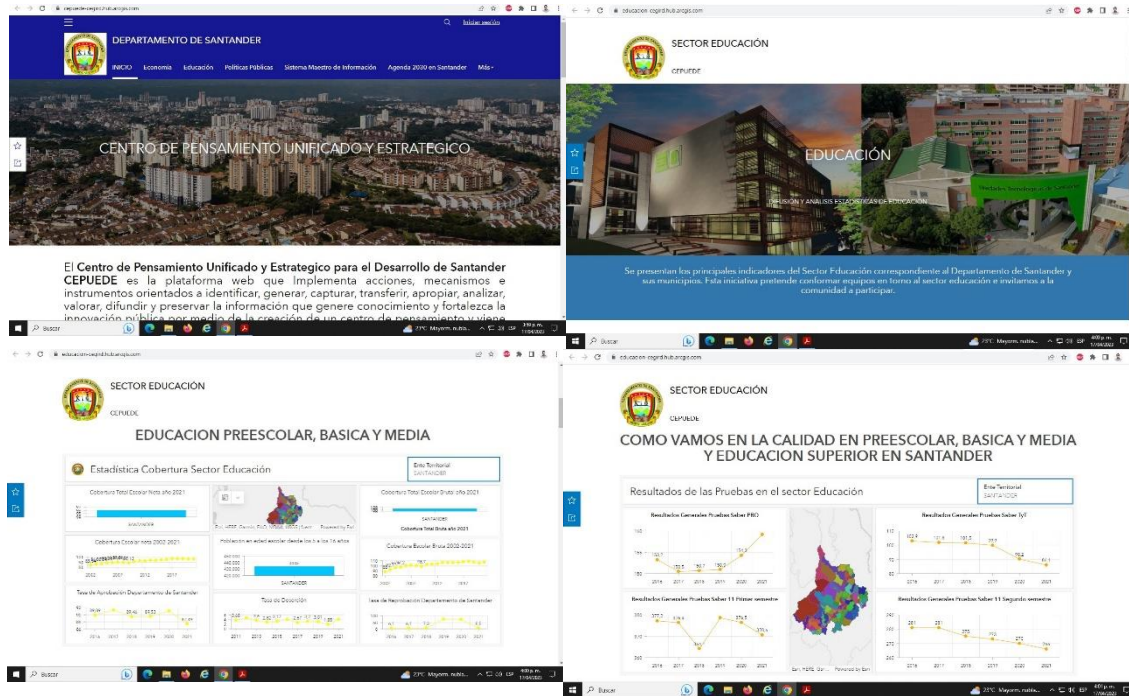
cepuede-cepid.hub.arcgis.com

Iniciar sesión

DEPARTAMENTO DE SANTANDER

INICIO Economía Educación Políticas Públicas Sistema Maestro de Información Agenda 2030 en Santander Más

CENTRO DE PENSAMIENTO UNIFICADO Y ESTRATEGICO

El **Centro de Pensamiento Unificado y Estrategico para el Desarrollo de Santander CEPUEDE** es la plataforma web que Implementa acciones, mecanismos e instrumentos orientados a identificar, generar, capturar, transferir, apropiar, analizar, valorar, difundir y preservar la información que genere conocimiento y fortalezca la innovación pública por medio de la creación de un centro de pensamiento y viene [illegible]

Buscar

educacion-cepid.hub.arcgis.com

SECTOR EDUCACIÓN

CEPUEDE

EDUCACIÓN

DIFUSION Y ANALISIS ESTADISTICAS DE EDUCACION

Se presentan los principales indicadores del Sector Educación correspondiente al Departamento de Santander y sus municipios. Esta iniciativa pretende conformar equipos en torno al sector educación e invitamos a la comunidad a participar.

Buscar

educacion-cepid.hub.arcgis.com

SECTOR EDUCACIÓN

CEPUEDE

EDUCACION PREESCOLAR, BASICA Y MEDIA

Estadística Cobertura Sector Educación

Ente Territorial
SANTANDER

Cobertura Total Escolar Neta año 2021

SANTANDER

Cobertura Total Escolar Bruta año 2021

SANTANDER

Cobertura Total Bruta año 2021

Cobertura Escolar neta 2002-2021

Población en edad escolar desde los 5 a los 16 años

SANTANDER

Cobertura Escolar Bruta 2002-2021

Tasa de Aprobación Departamento de Santander

Tasa de Deserción

Tasa de Reprobación Departamento de Santander

Buscar

educacion-cepid.hub.arcgis.com

SECTOR EDUCACIÓN

CEPUEDE

COMO VAMOS EN LA CALIDAD EN PREESCOLAR, BASICA Y MEDIA Y EDUCACION SUPERIOR EN SANTANDER

Resultados de las Pruebas en el sector Educación

Ente Territorial
SANTANDER

Resultados Generales Pruebas Saber PRO

Resultados Generales Pruebas Saber TyT

Resultados Generales Pruebas Saber 11 Primer semestre

Resultados Generales Pruebas Saber 11 Segundo semestre

Powered by Esri

Buscar